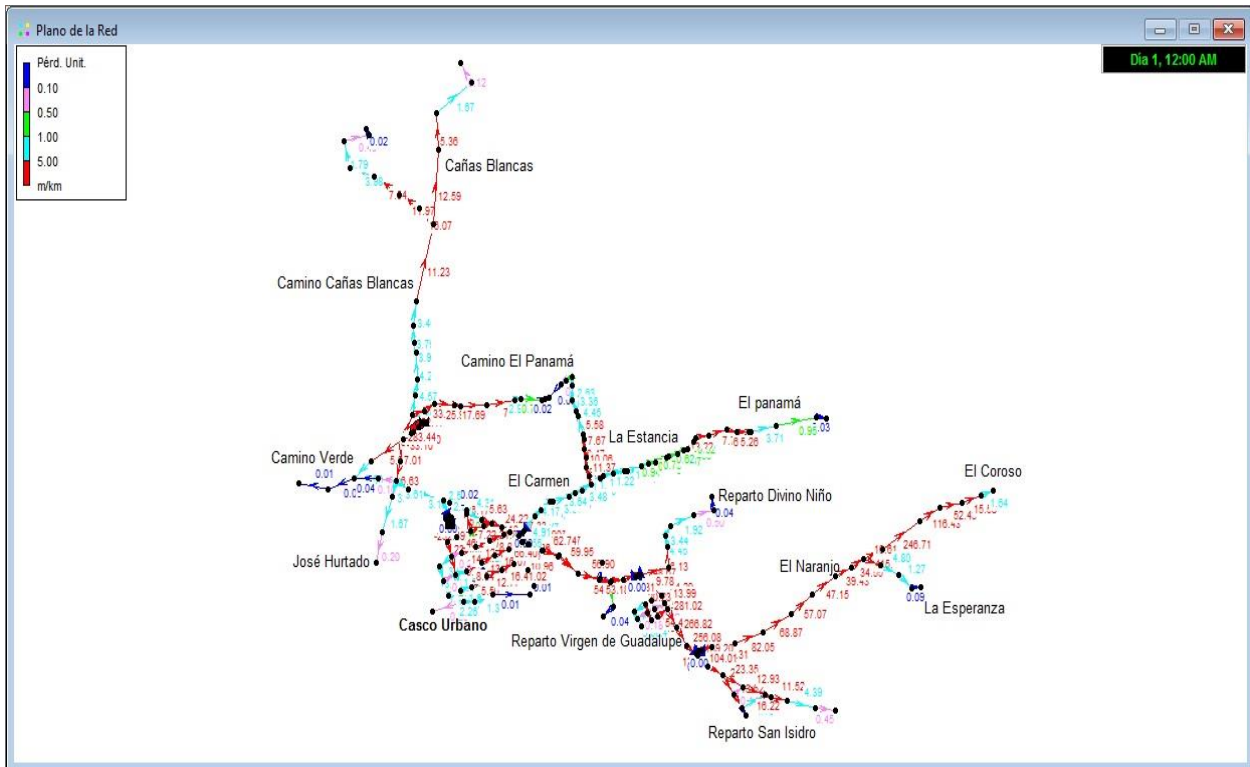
Plano de la Red

Día 1, 12:00 AM

Pérd. Unit.
0.10
0.50
1.00
5.00
m/km

12
1.87
0.02
5.36
Cañas Blancas
12.59
7.04
1.97
6.07
11.23
Camino Cañas Blancas
3.4
3.9
4.2
Camino El Panamá
33.25
117.69
0.02
El panamá
3.71
0.95
0.03
La Estancia
5.58
7.67
10.06
11.37
11.22
El Carmen
Camino Verde
0.01
0.04
5.63
7.01
1.87
José Hurtado
0.20
Reparto Divino Niño
0.04
El Coroso
246.71
116.43
52.4
1.27
El Naranjo
39.43
47.15
La Esperanza
0.09
57.07
68.87
82.05
62.747
59.95
54.53
0.003
13.99
281.02
266.82
256.08
104.01
23.35
12.93
11.52
4.39
16.22
0.45
0.04
0.01
16.41.02
10.96
Casco Urbano
Reparto Virgen de Guadalupe
Reparto San Isidro